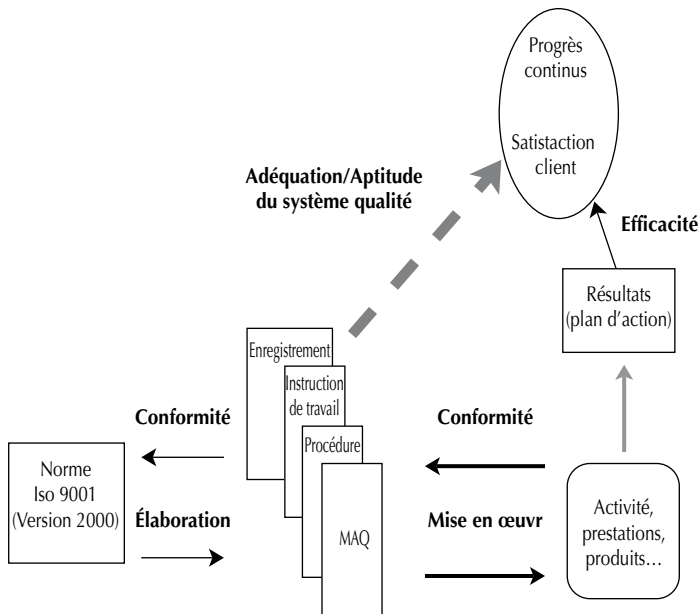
Progrès continus

Satistaction client

Adéquation/Aptitude du système qualité

Efficacité

Résultats (plan d'action)

Enregistrement

Instruction de travail

Procédure

MAQ

Conformité

Conformité

Norme Iso 9001 (Version 2000)

Élaboration

Mise en œuvr

Activité, prestations, produits...